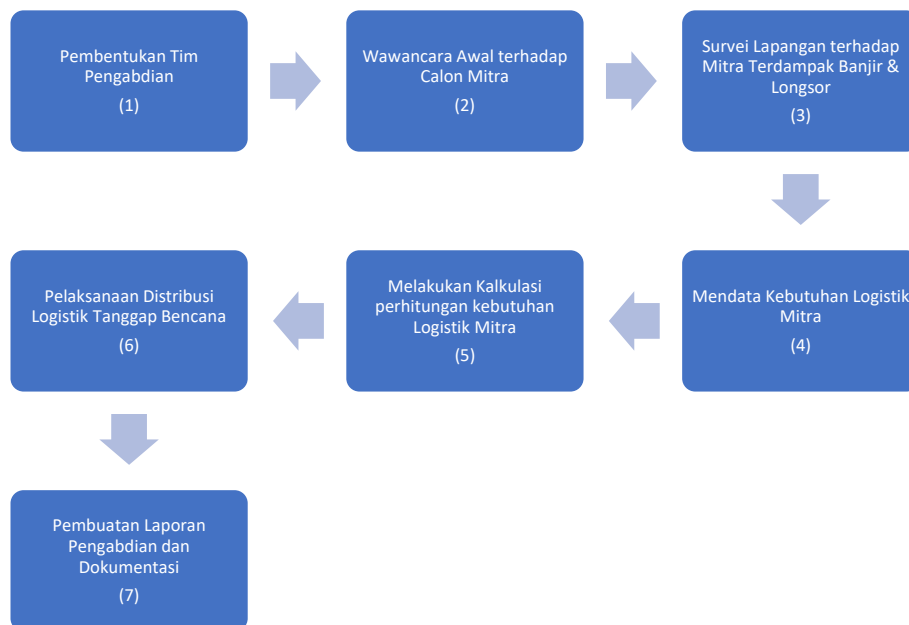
Pembentukan Tim Pengabdian
(1)

Wawancara Awal terhadap Calon Mitra
(2)

Survei Lapangan terhadap Mitra Terdampak Banjir & Longsor
(3)

Mendata Kebutuhan Logistik Mitra
(4)

Melakukan Kalkulasi perhitungan kebutuhan Logistik Mitra
(5)

Pelaksanaan Distribusi Logistik Tanggap Bencana
(6)

Pembuatan Laporan Pengabdian dan Dokumentasi
(7)